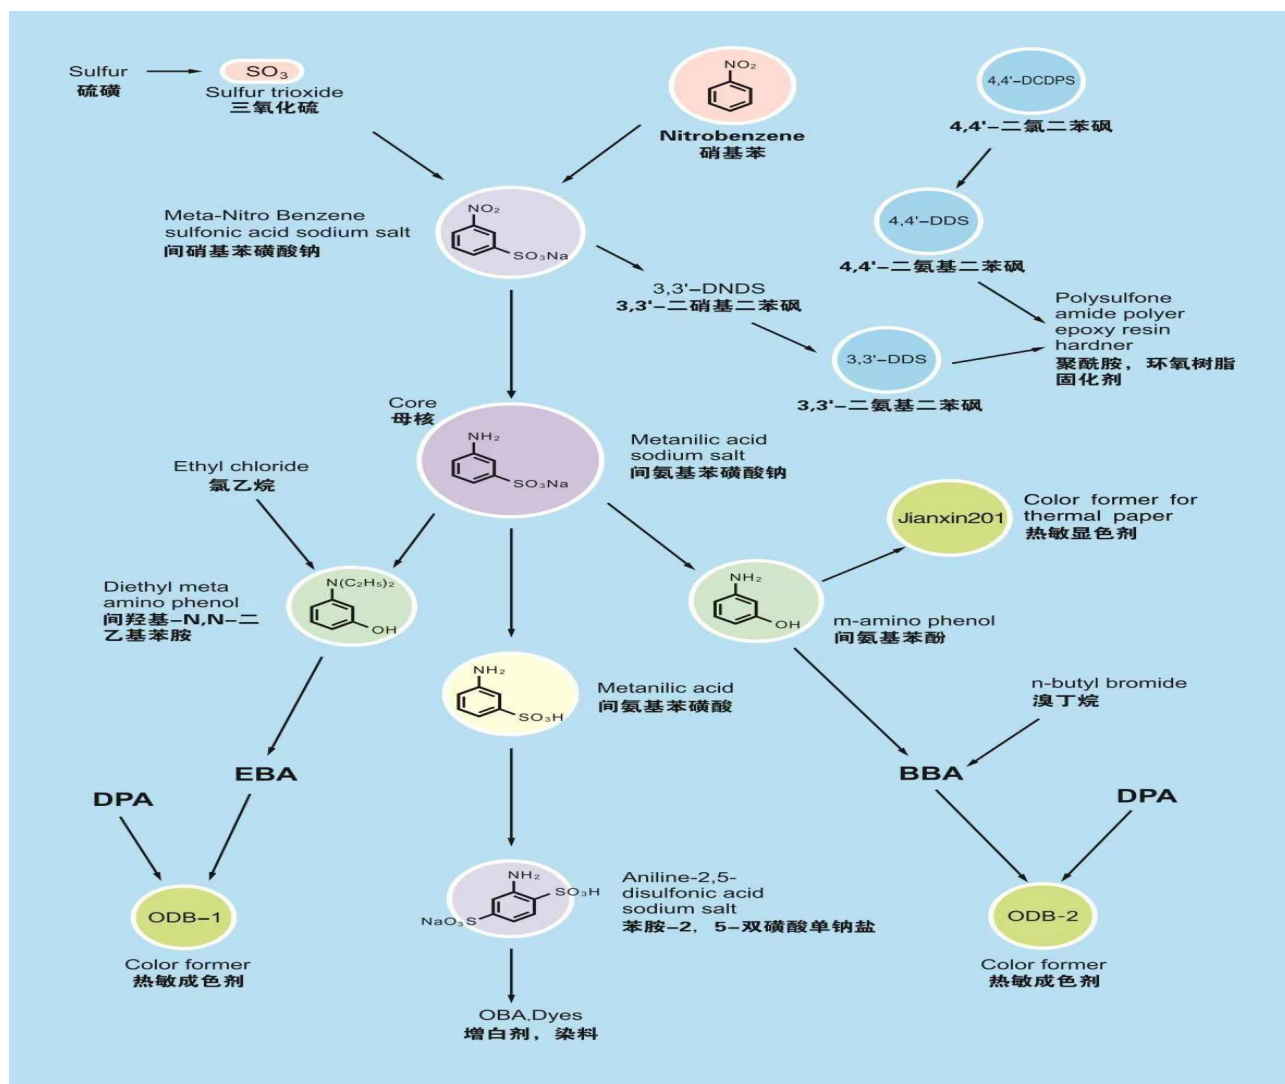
Sulfur
硫磺

$SO_3$
Sulfur trioxide
三氧化硫

$NO_2$
Nitrobenzene
硝基苯

4,4'-DCDPS
4,4'–二氯二苯砜

Meta-Nitro Benzene sulfonic acid sodium salt
间硝基苯磺酸钠

$NO_2$
$SO_3Na$

4,4'-DDS
4,4'–二氨基二苯砜

3,3'-DNDS
3,3'–二硝基二苯砜

Polysulfone amide polyer epoxy resin hardner
聚酰胺，环氧树脂固化剂

3,3'-DDS
3,3'–二氨基二苯砜

Core
母核

$NH_2$
$SO_3Na$

Metanilic acid sodium salt
间氨基苯磺酸钠

Ethyl chloride
氯乙烷

Jianxin201

Color former for thermal paper
热敏显色剂

Diethyl meta amino phenol
间羟基–N,N–二乙基苯胺

$N(C_2H_5)_2$
OH

$NH_2$
OH

m-amino phenol
间氨基苯酚

$NH_2$
$SO_3H$

Metanilic acid
间氨基苯磺酸

n-butyl bromide
溴丁烷

EBA

BBA

DPA

DPA

$NH_2$
$SO_3H$
$NaO_3S$

Aniline-2,5-disulfonic acid sodium salt
苯胺–2，5–双磺酸单钠盐

ODB–1

ODB–2

Color former
热敏成色剂

Color former
热敏成色剂

OBA,Dyes
增白剂，染料